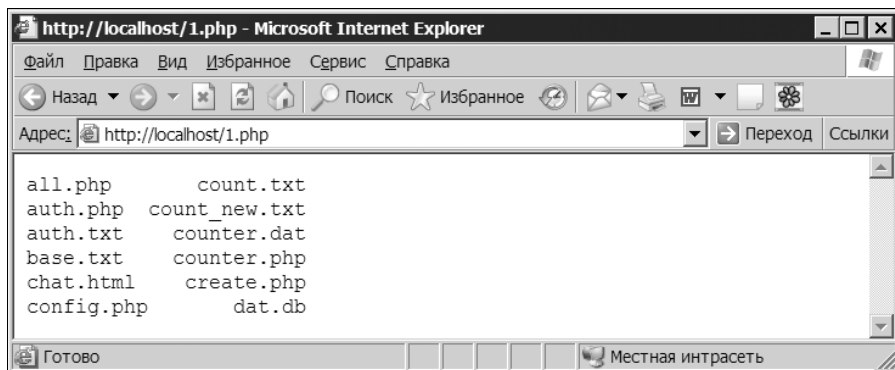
http://localhost/1.php - Microsoft Internet Explorer

Файл Правка Вид Избранное Сервис Справка

Назад Поиск Избранное

Адрес: http://localhost/1.php Переход Ссылки

| | |
|---|---|
| all.php | count.txt |
| auth.php | count_new.txt |
| auth.txt | counter.dat |
| base.txt | counter.php |
| chat.html | create.php |
| config.php | dat.db |

Готово Местная интрасеть